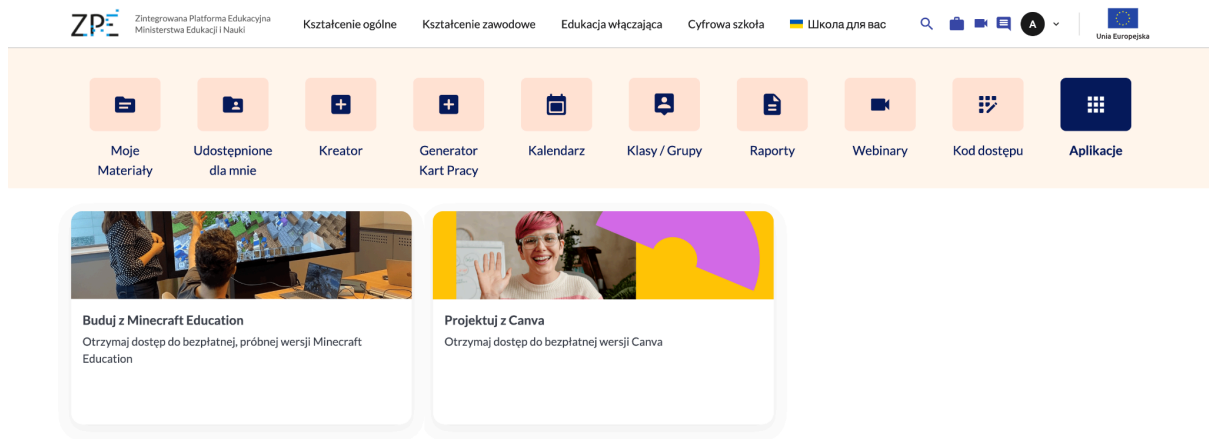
ZPE Zintegrowana Platforma Edukacyjna Ministerstwa Edukacji i Nauki

Kształcenie ogólne Kształcenie zawodowe Edukacja włączająca Cyfrowa szkoła Школа для вас

A

Unia Europejska

Moje Materiały

Udostępnione dla mnie

Kreator

Generator Kart Pracy

Kalendarz

Klasy / Grupy

Raporty

Webinary

Kod dostępu

Aplikacje

Buduj z Minecraft Education

Otrzymaj dostęp do bezpłatnej, próbnej wersji Minecraft Education

Projektuj z Canva

Otrzymaj dostęp do bezpłatnej wersji Canva